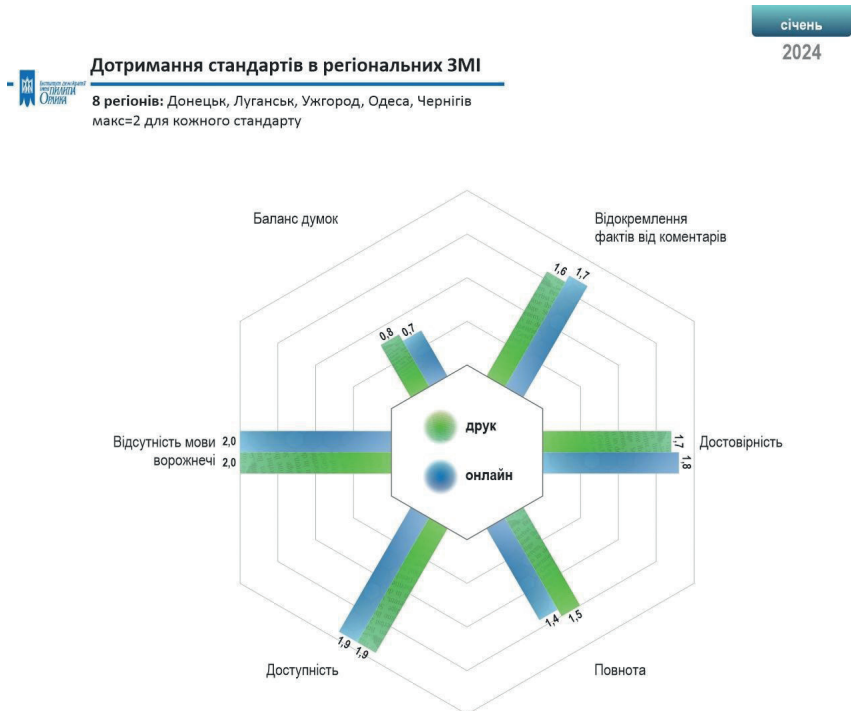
січень
2024

Дотримання стандартів в регіональних ЗМІ

Інститут масової інформації
ОРИНА

8 регіонів: Донецьк, Луганськ, Ужгород, Одеса, Чернігів
макс=2 для кожного стандарту

Баланс думок
0,8
0,7

Відокремлення фактів від коментарів
1,6
1,7

Відсутність мови ворожнечі
2,0
2,0

друк
онлайн

Достовірність
1,7
1,8

1,9
1,9
Доступність

1,4
1,5
Повнота